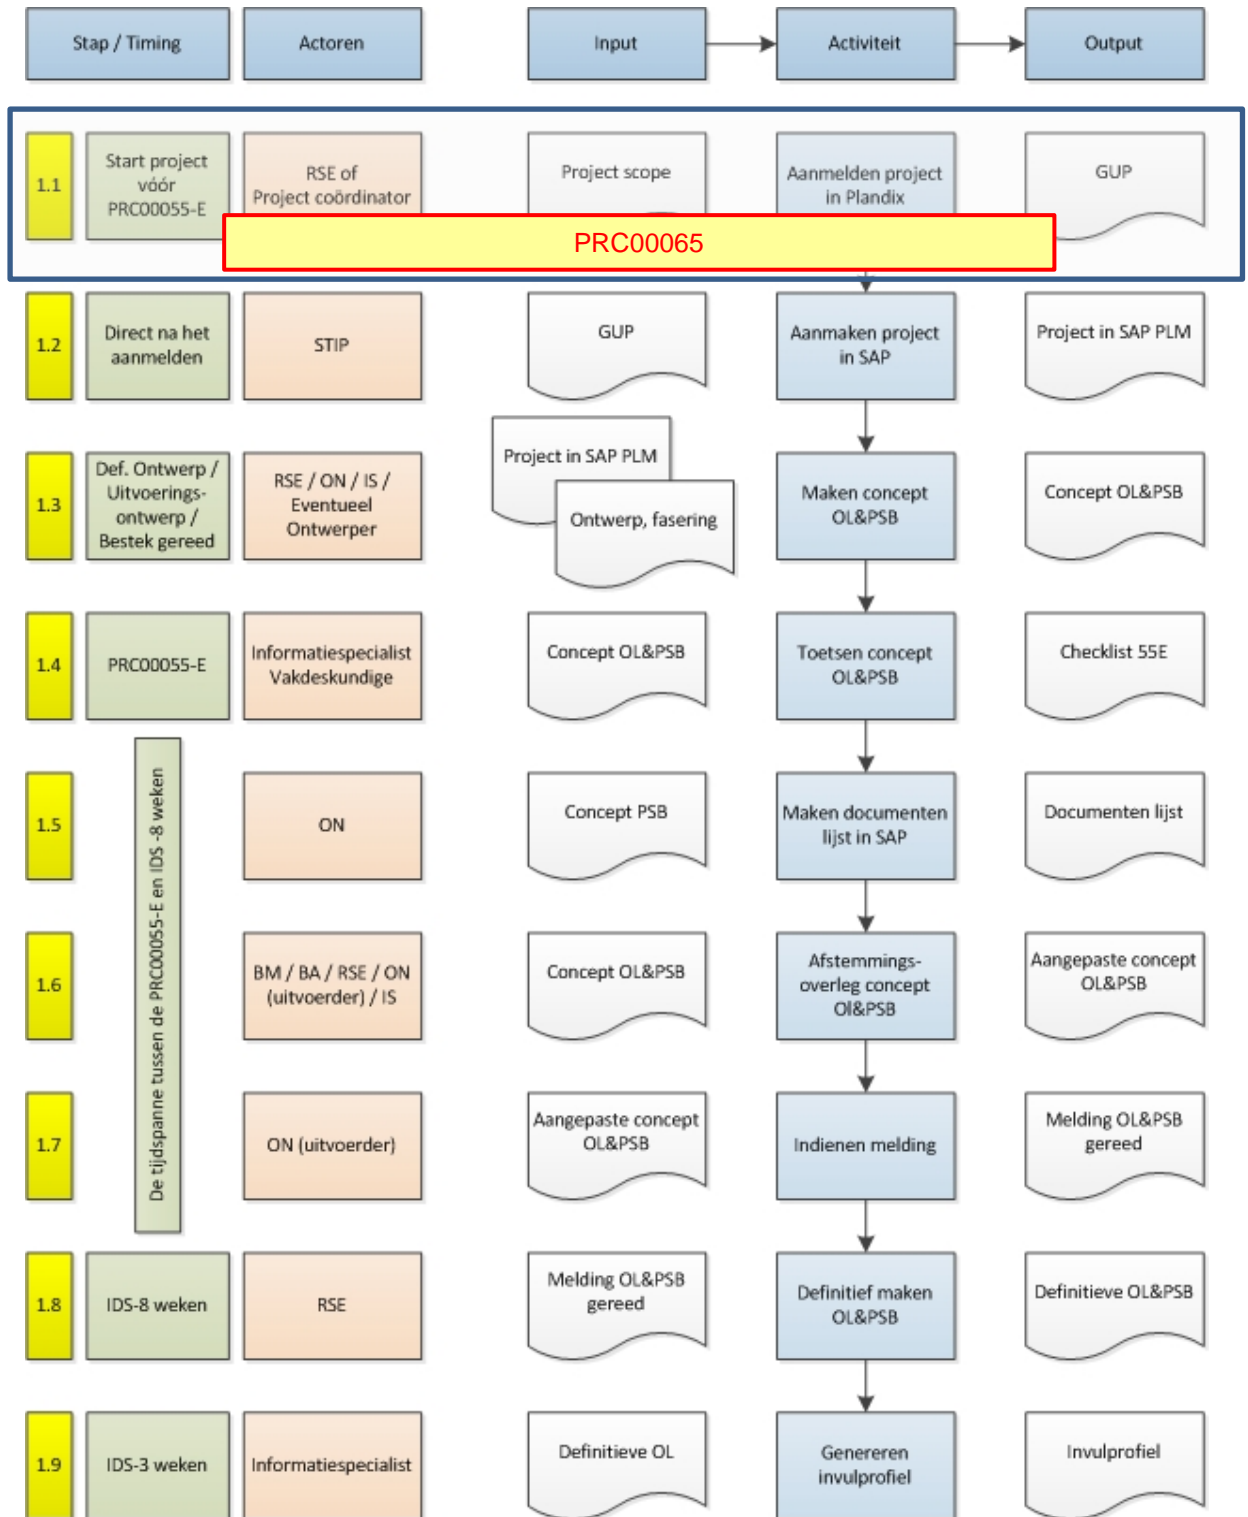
Stap / Timing

Actoren

Input

Activiteit

Output

1.1

Start project vóór PRC00055-E

RSE of Project coördinator

Project scope

Aanmelden project in Plandix

GUP

PRC00065

1.2

Direct na het aanmelden

STIP

GUP

Aanmaken project in SAP

Project in SAP PLM

1.3

Def. Ontwerp / Uitvoerings-ontwerp / Bestek gereed

RSE / ON / IS / Eventueel Ontwerper

Project in SAP PLM

Ontwerp, fasering

Maken concept OL&PSB

Concept OL&PSB

1.4

PRC00055-E

Informatiespecialist Vakdeskundige

Concept OL&PSB

Toetsen concept OL&PSB

Checklist 55E

De tijdspanne tussen de PRC00055-E en IDS -8 weken

1.5

ON

Concept PSB

Maken documenten lijst in SAP

Documenten lijst

1.6

BM / BA / RSE / ON (uitvoerder) / IS

Concept OL&PSB

Afstemmings-overleg concept Ol&PSB

Aangepaste concept OL&PSB

1.7

ON (uitvoerder)

Aangepaste concept OL&PSB

Indienen melding

Melding OL&PSB gereed

1.8

IDS-8 weken

RSE

Melding OL&PSB gereed

Definitief maken OL&PSB

Definitieve OL&PSB

1.9

IDS-3 weken

Informatiespecialist

Definitieve OL

Genereren invulprofiel

Invulprofiel